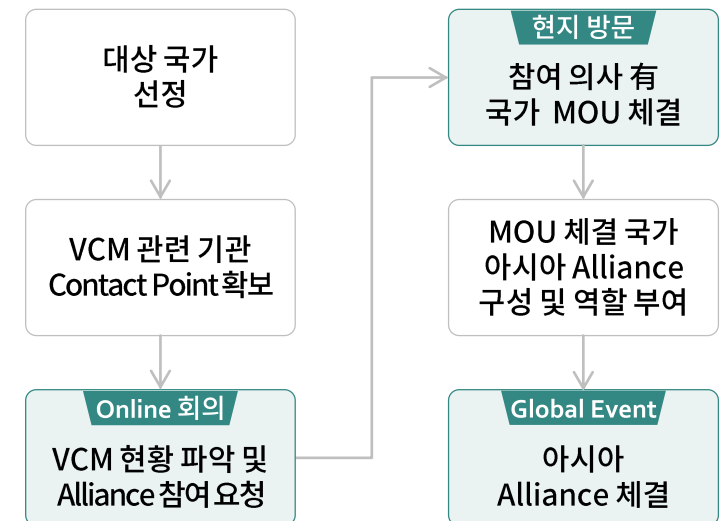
대상 국가
선정

VCM 관련 기관
Contact Point 확보

Online 회의

VCM 현황 파악 및
Alliance 참여 요청

현지 방문

참여 의사 有
국가 MOU 체결

MOU 체결 국가
아시아 Alliance
구성 및 역할 부여

Global Event

아시아
Alliance 체결